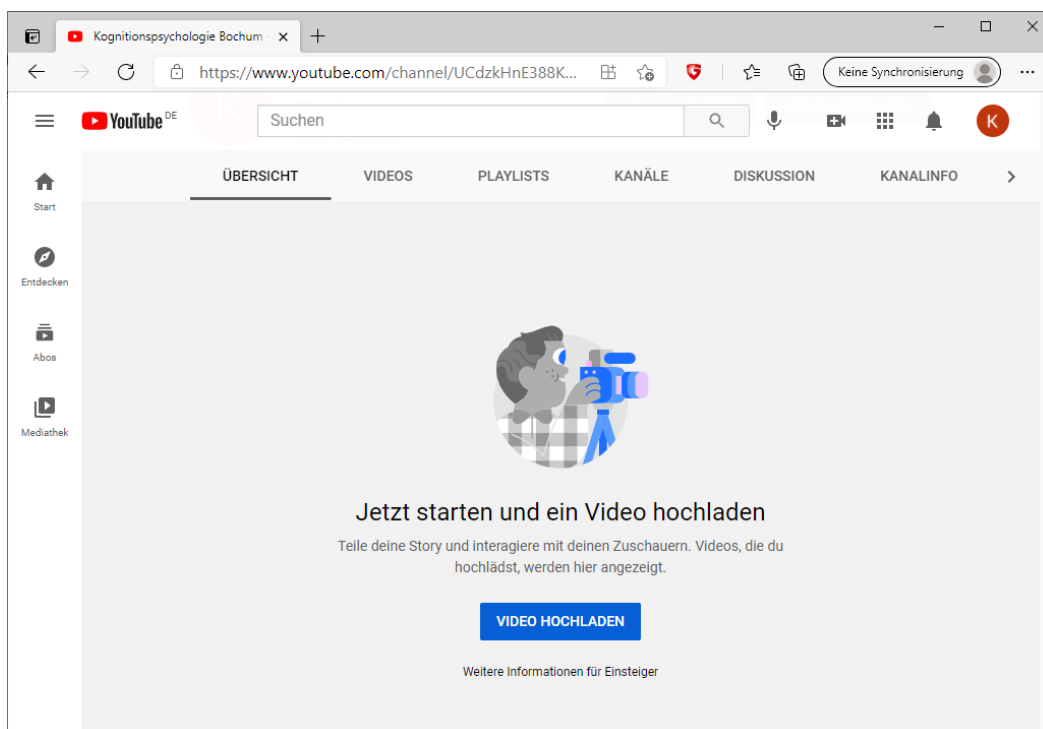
Kognitionspsychologie Bochum

https://www.youtube.com/channel/UCdzkHnE388K...

Keine Synchronisierung

YouTube DE

Suchen

K

Start

Entdecken

Abos

Mediathek

ÜBERSICHT VIDEOS PLAYLISTS KANÄLE DISKUSSION KANALINFO

Jetzt starten und ein Video hochladen

Teile deine Story und interagiere mit deinen Zuschauern. Videos, die du hochlädst, werden hier angezeigt.

VIDEO HOCHLADEN

Weitere Informationen für Einsteiger